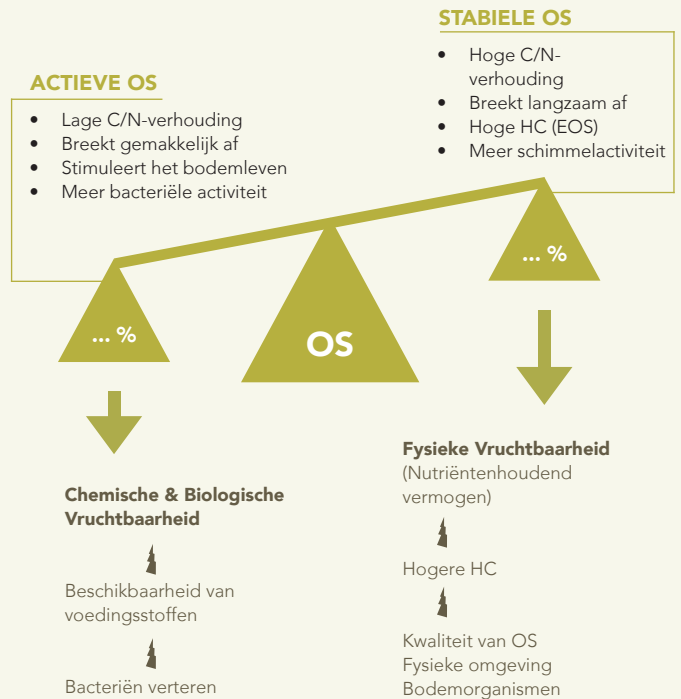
STABIELE OS

- Hoge C/N-verhouding
- Breekt langzaam af
- Hoge HC (EOS)
- Meer schimmelactiviteit

ACTIEVE OS

- Lage C/N-verhouding
- Breekt gemakkelijk af
- Stimuleert het bodemleven
- Meer bacteriële activiteit

... %

OS

... %

Chemische & Biologische Vruchtbaarheid

Beschikbaarheid van voedingsstoffen

Bacteriën verteren

Fysieke Vruchtbaarheid (Nutriëntenhoudend vermogen)

Hogere HC

Kwaliteit van OS
Fysieke omgeving
Bodemorganismen